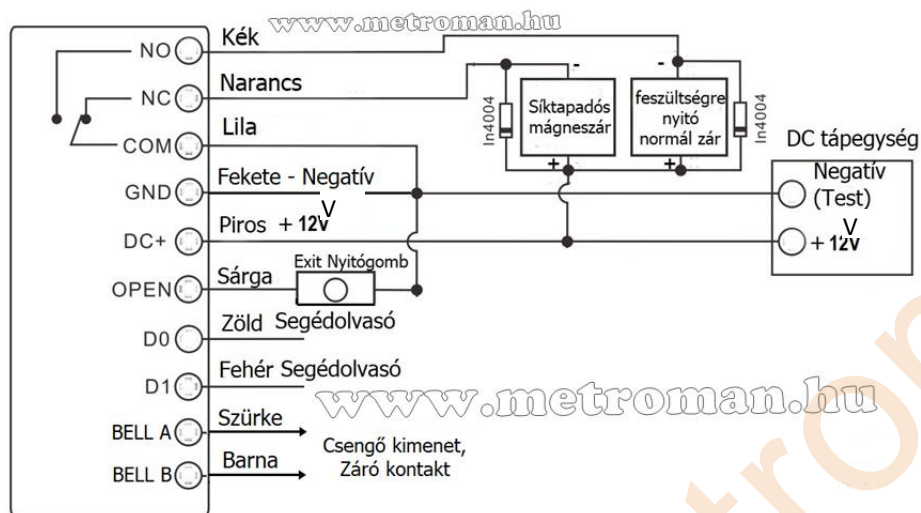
www.metroman.hu

NO
Kék
NC
Narancs
COM
Lila
GND
Fekete - Negatív
DC+
Piros + 12V
OPEN
Sárga
Exit Nyitógomb
D0
Zöld Segédolvasó
D1
Fehér Segédolvasó
BELL A
Szürke
BELL B
Barna
Csengő kimenet,
Záró kontakt

In4004
-
Síktapadós mágneszár
+
-
feszültségre nyitó normál zár
+
In4004

DC tápegység
Negatív (Test)
+ 12V

www.metroman.hu